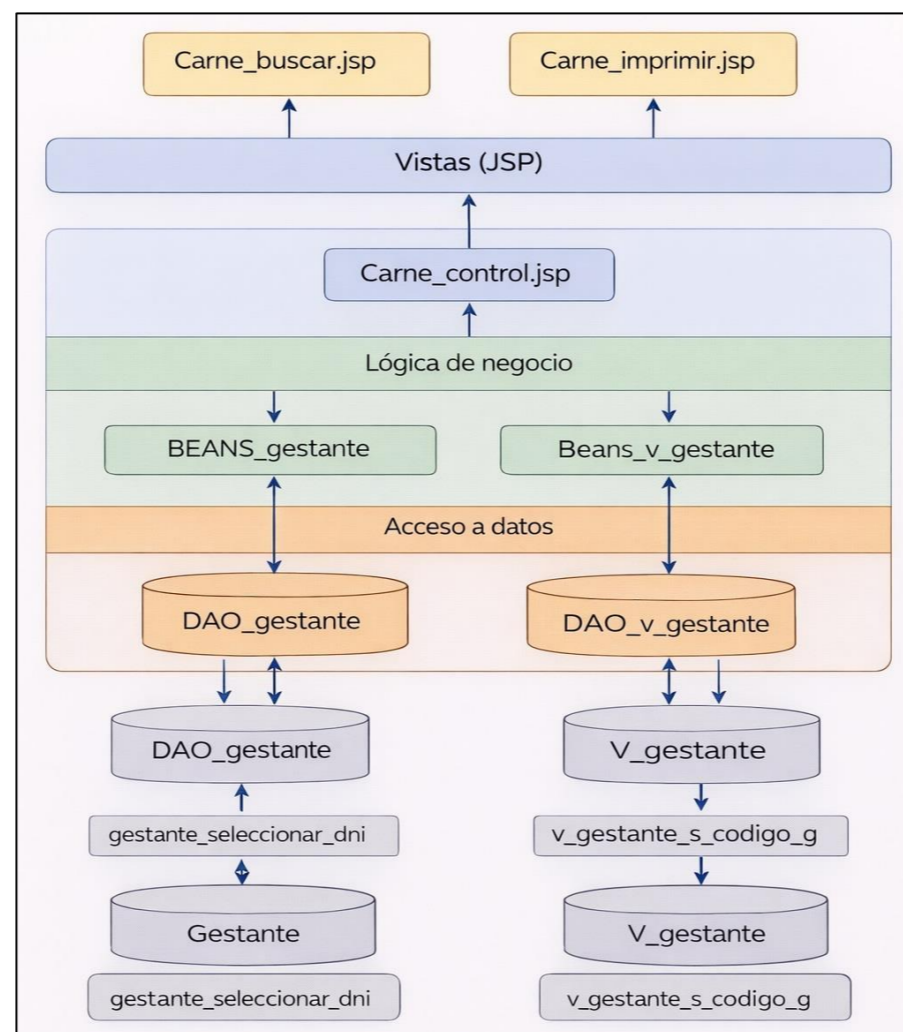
Carne_buscar.jsp

Carne_imprimir.jsp

Vistas (JSP)

Carne_control.jsp

Lógica de negocio

BEANS_gestante

Beans_v_gestante

Acceso a datos

DAO_gestante

DAO_v_gestante

DAO_gestante

V_gestante

gestante_seleccionar_dni

v_gestante_s_codigo_g

Gestante

V_gestante

gestante_seleccionar_dni

v_gestante_s_codigo_g